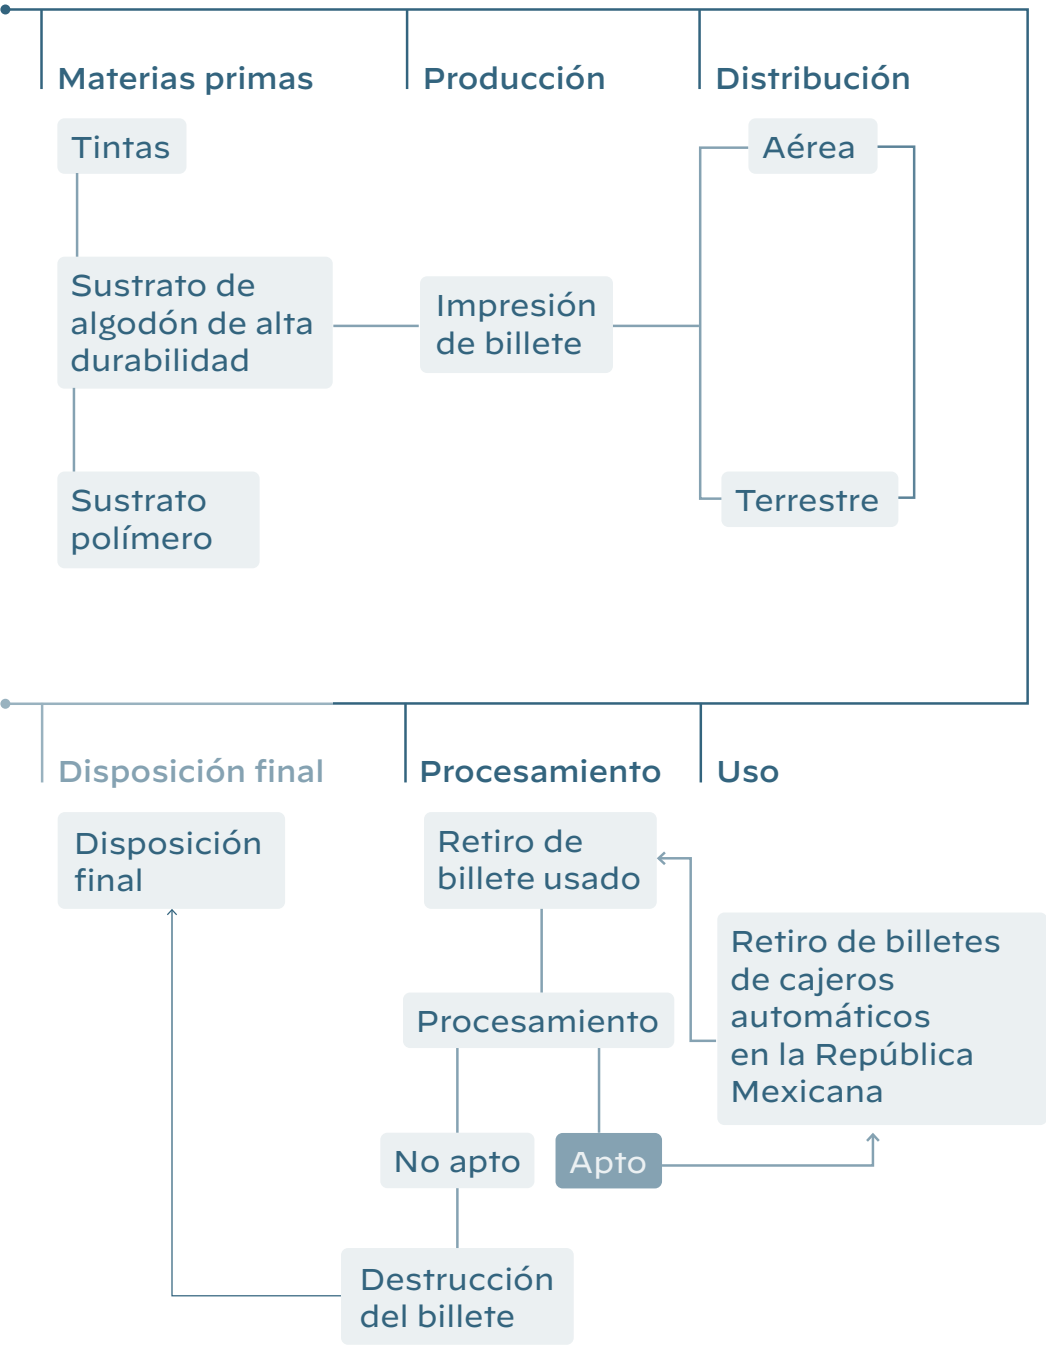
Materias primas

Tintas

Sustrato de algodón de alta durabilidad

Sustrato polímero

Producción

Impresión de billete

Distribución

Aérea

Terrestre

Disposición final

Disposición final

Procesamiento

Retiro de billete usado

Procesamiento

No apto

Apto

Destrucción del billete

Uso

Retiro de billetes de cajeros automáticos en la República Mexicana